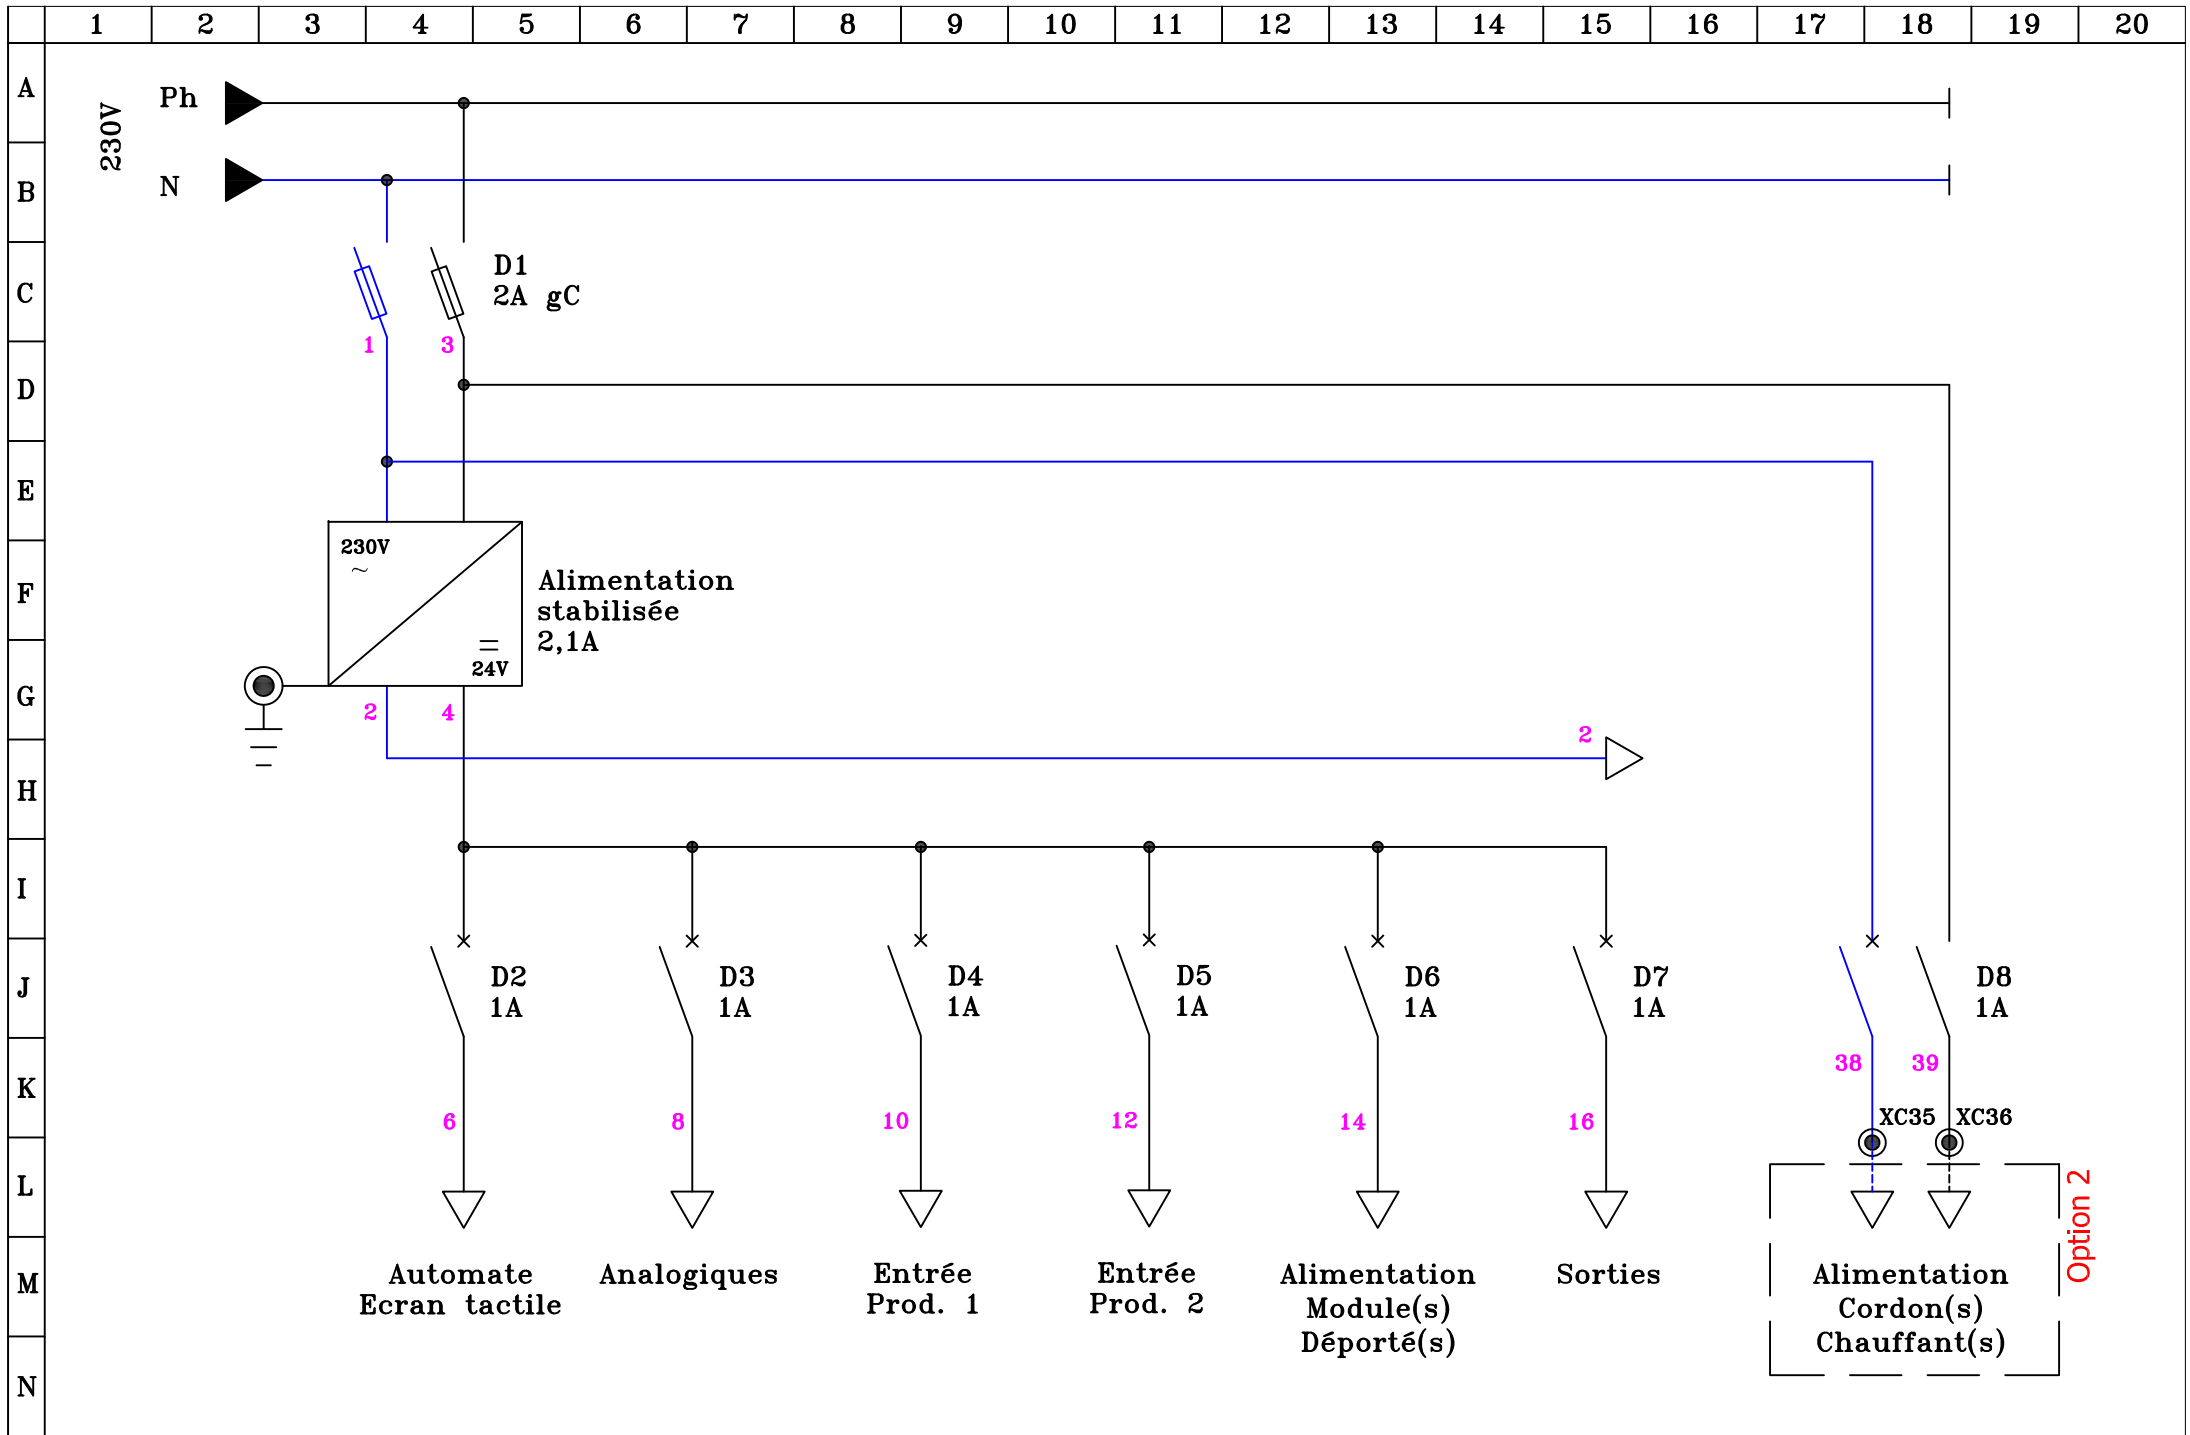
1 2 3 4 5 6 7 8 9 10 11 12 13 14 15 16 17 18 19 20

A B C D E F G H I J K L M N

230V
Ph
N

D1
2A gC

1 3

230V
~
=
24V

Alimentation stabilisée 2,1A

2 4

2

D2 1A
D3 1A
D4 1A
D5 1A
D6 1A
D7 1A
D8 1A

38 39

XC35 XC36

6 8 10 12 14 16

Automate Ecran tactile

Analogiques

Entrée Prod. 1

Entrée Prod. 2

Alimentation Module(s) Déporté(s)

Sorties

Alimentation Cordon(s) Chauffant(s)

Option 2